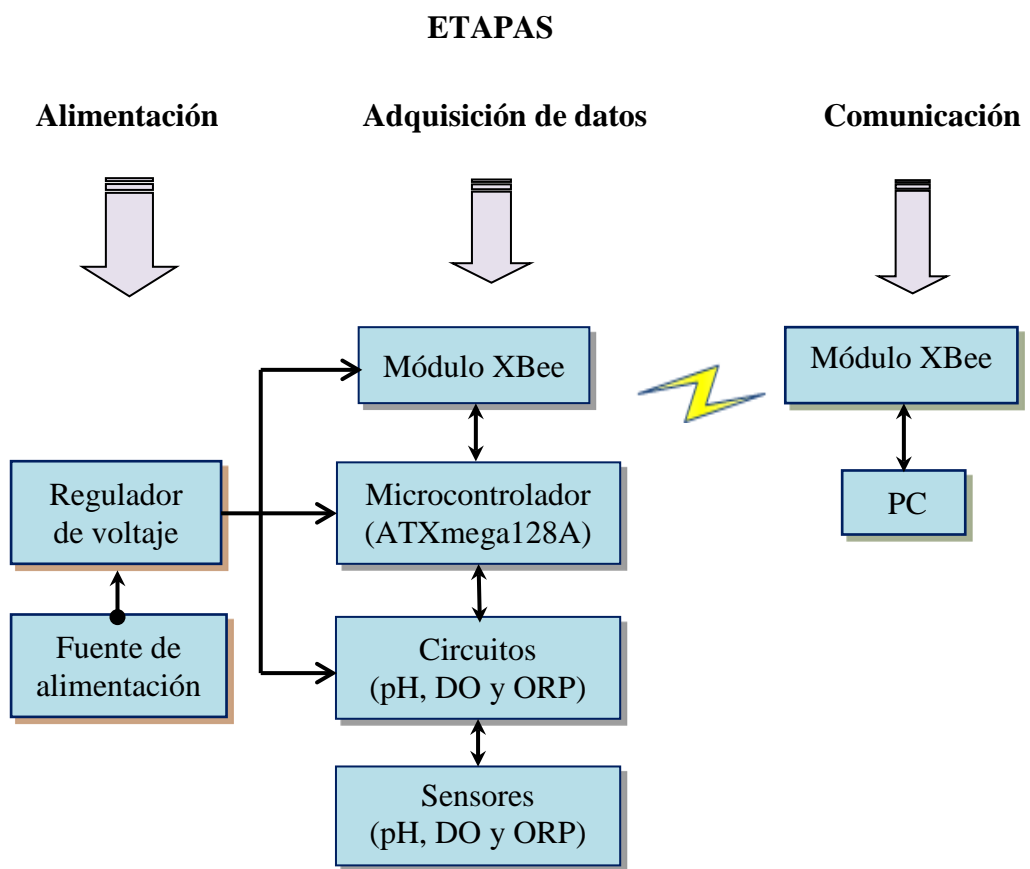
ETAPAS

Alimentación

Adquisición de datos

Comunicación

Módulo XBee

Módulo XBee

Regulador de voltaje

Microcontrolador (ATXmega128A)

PC

Fuente de alimentación

Circuitos (pH, DO y ORP)

Sensores (pH, DO y ORP)